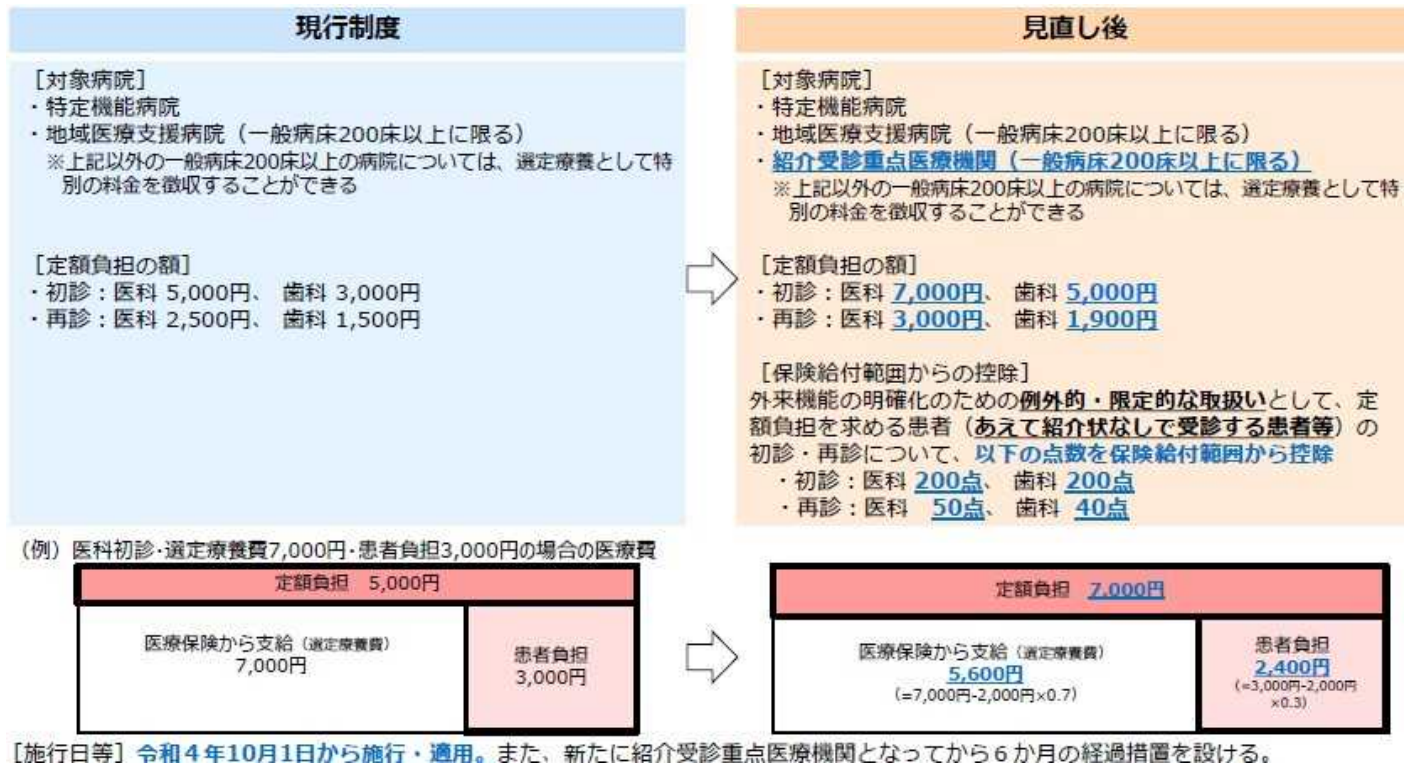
現行制度

［対象病院］
・特定機能病院
・地域医療支援病院（一般病床200床以上に限る）
※上記以外の一般病床200床以上の病院については、選定療養として特別の料金を徴収することができる

［定額負担の額］
・初診：医科 5,000円、 歯科 3,000円
・再診：医科 2,500円、 歯科 1,500円

見直し後

［対象病院］
・特定機能病院
・地域医療支援病院（一般病床200床以上に限る）
・紹介受診重点医療機関（一般病床200床以上に限る）
※上記以外の一般病床200床以上の病院については、選定療養として特別の料金を徴収することができる

［定額負担の額］
・初診：医科 7,000円、 歯科 5,000円
・再診：医科 3,000円、 歯科 1,900円

［保険給付範囲からの控除］
外来機能の明確化のための例外的・限定的な取扱いとして、定額負担を求める患者（あえて紹介状なしで受診する患者等）の初診・再診について、以下の点数を保険給付範囲から控除
・初診：医科 200点、 歯科 200点
・再診：医科 50点、 歯科 40点

（例）医科初診・選定療養費7,000円・患者負担3,000円の場合の医療費

定額負担 5,000円
医療保険から支給（選定療養費） 7,000円
患者負担 3,000円

定額負担 7,000円
医療保険から支給（選定療養費） 5,600円 （=7,000円-2,000円×0.7）
患者負担 2,400円 （=3,000円-2,000円×0.3）

［施行日等］令和４年10月1日から施行・適用。また、新たに紹介受診重点医療機関となってから６か月の経過措置を設ける。